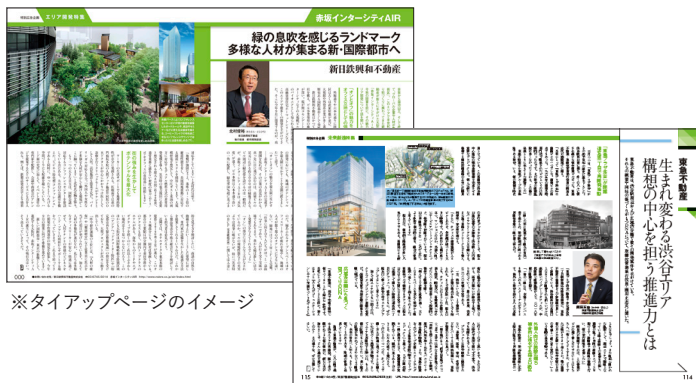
特別企画 エリア開発特集

赤坂インターシティAIR

緑の息吹を感じるランドマーク
多様な人材が集まる新・国際都市へ

新日鉄興和不動産

※タイアップページのイメージ

特別企画 渋谷開発特集

東急不動産

生まれ変わる渋谷エリア
構想の中心を担う推進力とは

000

115

114